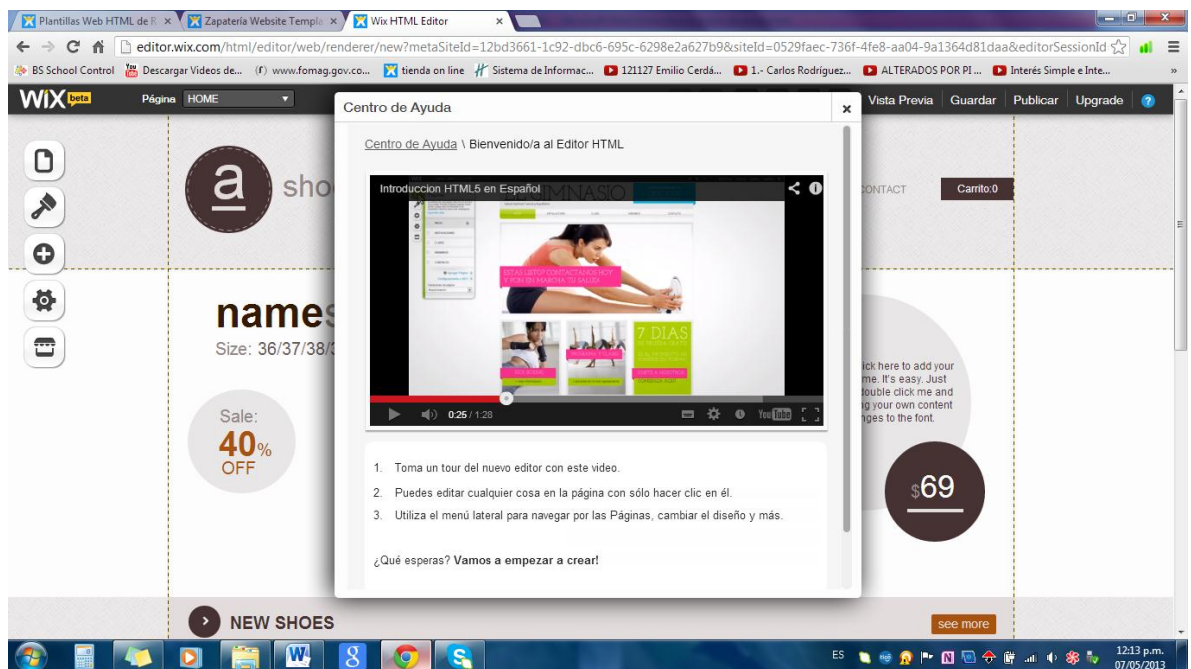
Plantillas Web HTML de R × Zapatería Website Templa × Wix HTML Editor ×

editor.wix.com/html/editor/web/renderer/new?metaSiteId=12bd3661-1c92-dbc6-695c-6298e2a627b9&siteId=0529faec-736f-4fe8-aa04-9a1364d81daa&editorSessionId

BS School Control Descargar Videos de... www.fomag.gov.co... tienda on line Sistema de Informac... 121127 Emilio Cerdá... 1.- Carlos Rodríguez... ALTERADOS POR PI ... Interés Simple e Inte...

WIX beta Página HOME

Vista Previa Guardar Publicar Upgrade ?

Centro de Ayuda ×

Centro de Ayuda \ Bienvenido/a al Editor HTML

Introduccion HTML5 en Español

ESTAS LISTO? CONTACTANOS HOY Y PON EN MARCHA TU SALUD

7 DIAS

0:25 / 1:28

1. Toma un tour del nuevo editor con este video.

2. Puedes editar cualquier cosa en la página con sólo hacer clic en él.

3. Utiliza el menú lateral para navegar por las Páginas, cambiar el diseño y más.

¿Qué esperas? **Vamos a empezar a crear!**

a sho

CONTACT Carrito:0

names

Size: 36/37/38/3

Sale: 40% OFF

ick here to add your me. It's easy. Just touble click me and g your own content nges to the font.

$69

NEW SHOES

see more

ES 12:13 p.m. 07/05/2013